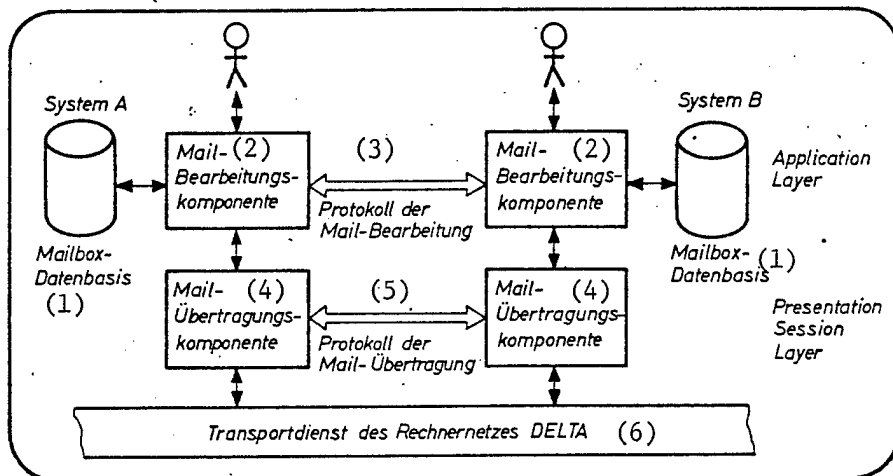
System A

Mailbox-Datenbasis (1)

Mail- (2) Bearbeitungskomponente

(3)

Protokoll der Mail-Bearbeitung

Mail- (2) Bearbeitungskomponente

System B

Mailbox-Datenbasis (1)

Application Layer

Mail- (4) Übertragungskomponente

(5)

Protokoll der Mail-Übertragung

Mail- (4) Übertragungskomponente

Presentation Session Layer

Transportdienst des Rechnernetzes DELTA (6)